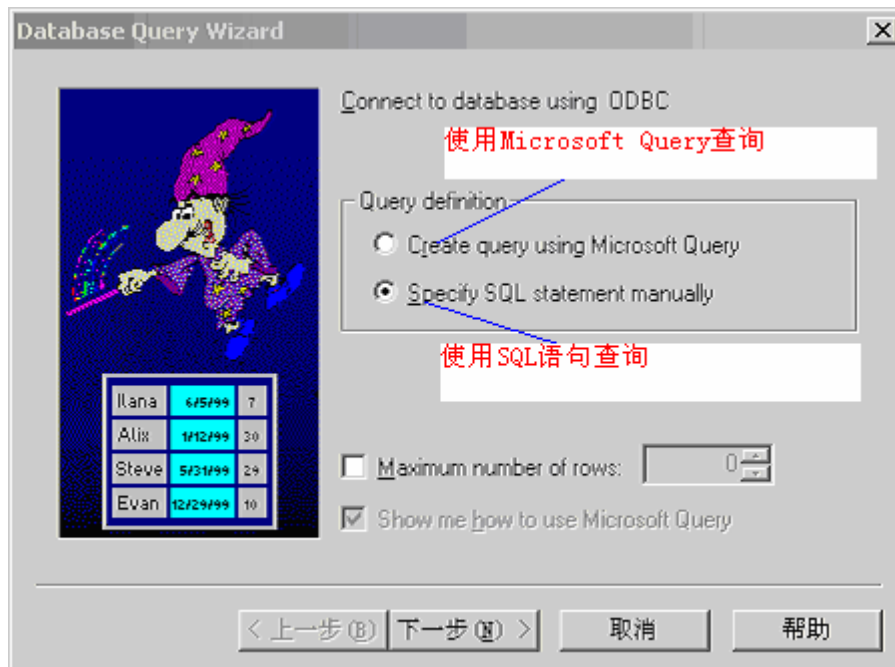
Database Query Wizard

X

| Ilana | 6/5/99 | 7 |
|---|---|---|
| Alix | 1/12/99 | 30 |
| Steve | 5/31/99 | 29 |
| Evan | 12/29/99 | 10 |

Connect to database using ODBC

使用Microsoft Query查询

Query definition

Create query using Microsoft Query

Specify SQL statement manually

使用SQL语句查询

Maximum number of rows: 0

Show me how to use Microsoft Query

< 上一步(B) 下一步(N) > 取消 帮助